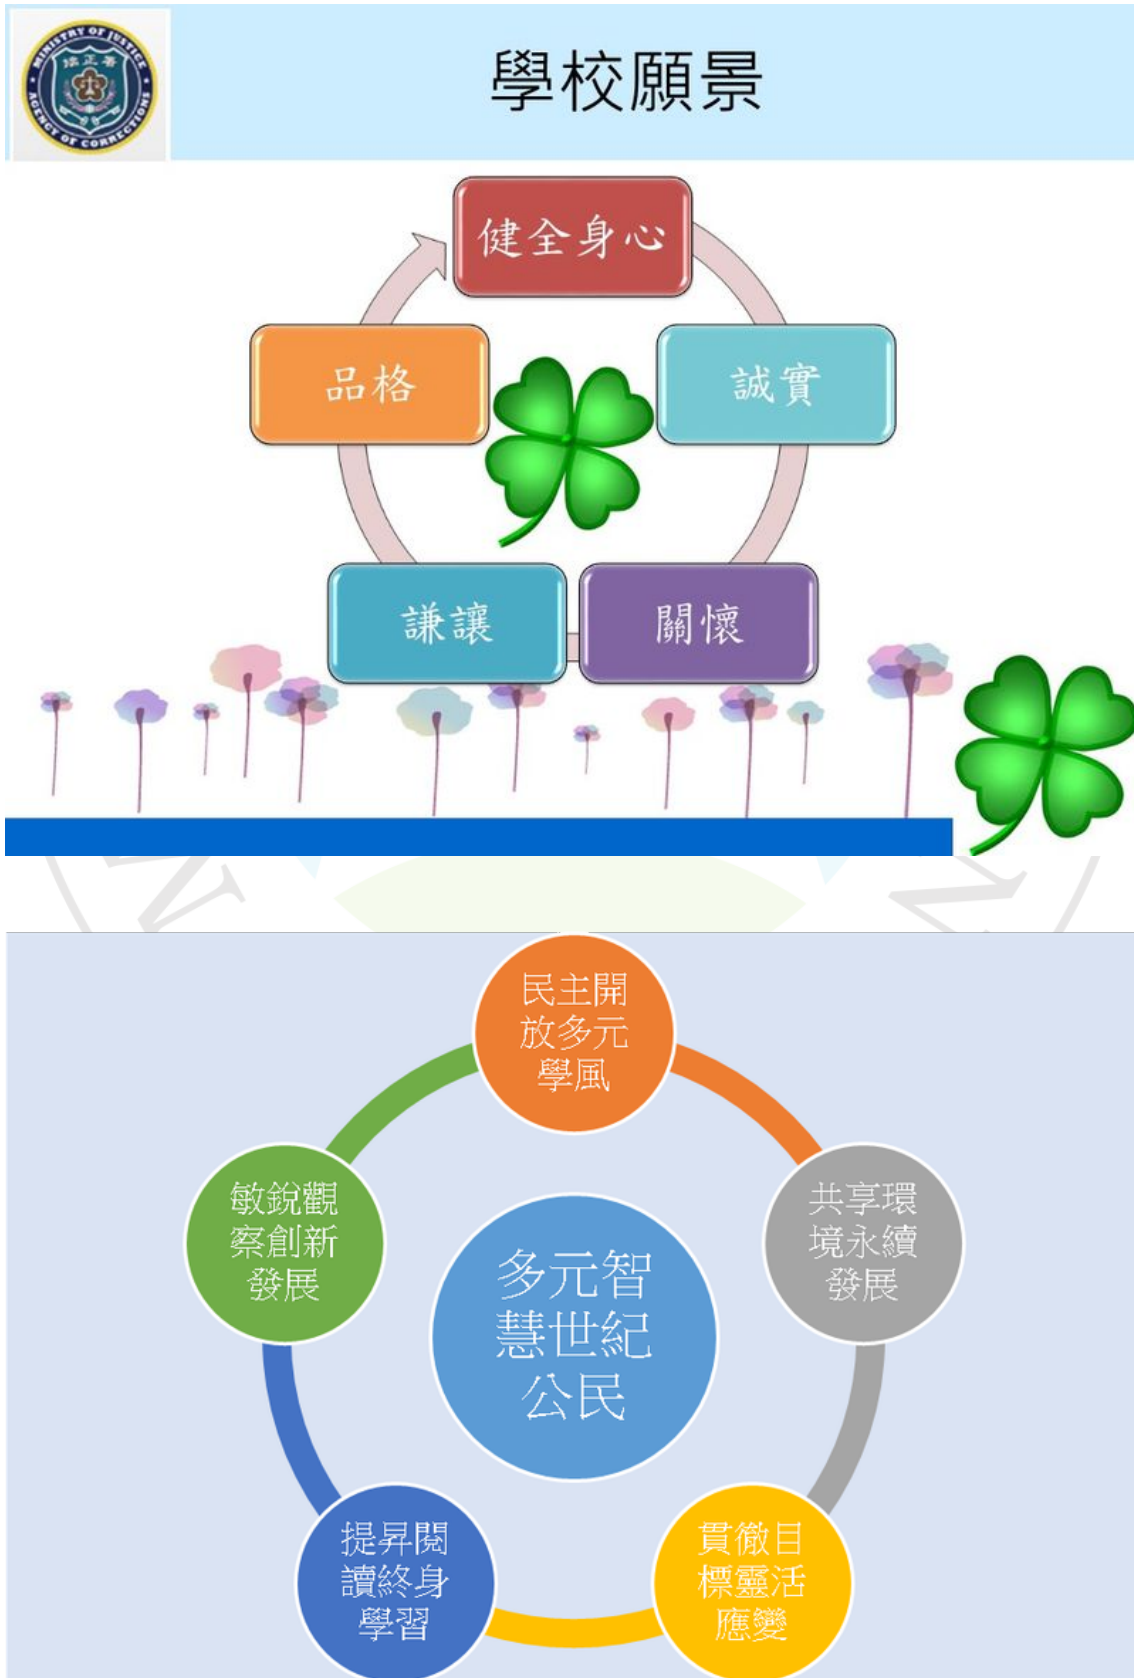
MINISTRY OF JUSTICE
矯正署
AGENCY OF CORRECTIONS

學校願景

健全身心

誠實

關懷

謙讓

品格

民主開放多元學風

共享環境永續發展

貫徹目標靈活應變

提昇閱讀終身學習

敏銳觀察創新發展

多元智慧世紀公民